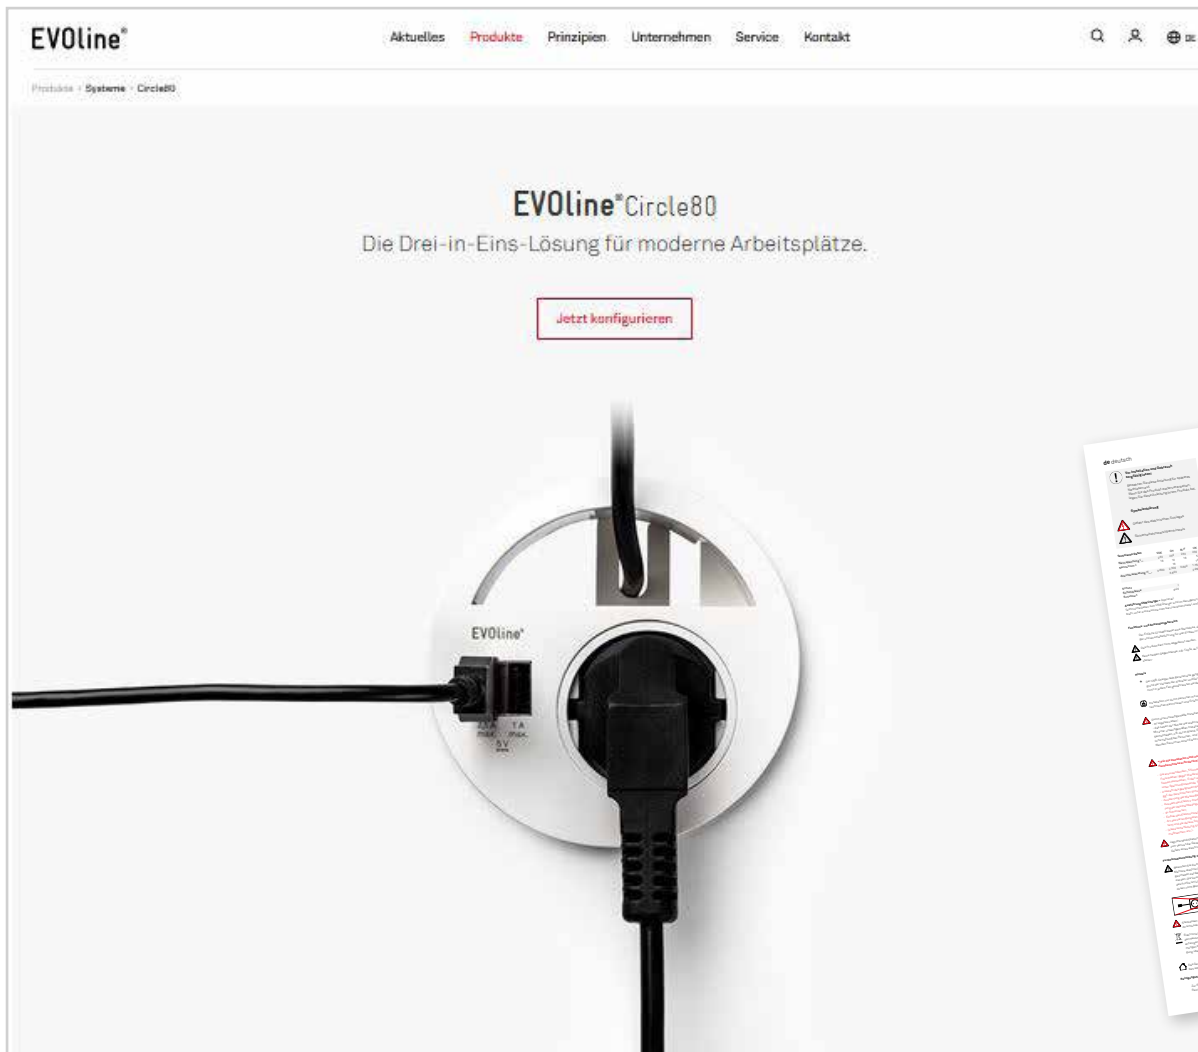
EVOline®

Aktuelles Produkte Prinzipien Unternehmen Service Kontakt

DE

Produkte › Systeme › Circle80

EVOline®Circle80

Die Drei-in-Eins-Lösung für moderne Arbeitsplätze.

Jetzt konfigurieren

EVOline®

2,1 A max. 1 A max. 5 V

de deutsch

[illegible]